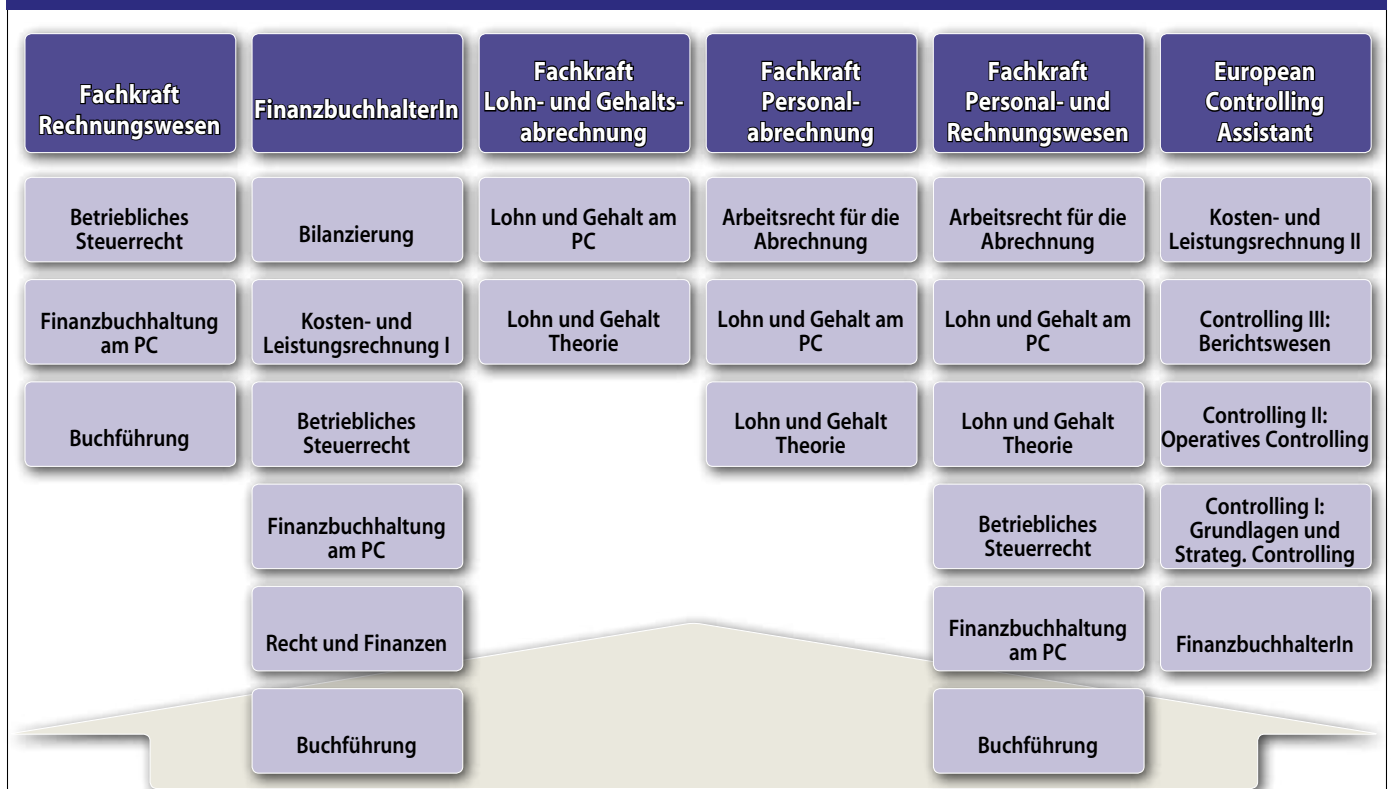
Fachkraft Rechnungswesen

Betriebliches Steuerrecht

Finanzbuchhaltung am PC

Buchführung

FinanzbuchhalterIn

Bilanzierung

Kosten- und Leistungsrechnung I

Betriebliches Steuerrecht

Finanzbuchhaltung am PC

Recht und Finanzen

Buchführung

Fachkraft Lohn- und Gehaltsabrechnung

Lohn und Gehalt am PC

Lohn und Gehalt Theorie

Fachkraft Personalabrechnung

Arbeitsrecht für die Abrechnung

Lohn und Gehalt am PC

Lohn und Gehalt Theorie

Fachkraft Personal- und Rechnungswesen

Arbeitsrecht für die Abrechnung

Lohn und Gehalt am PC

Lohn und Gehalt Theorie

Betriebliches Steuerrecht

Finanzbuchhaltung am PC

Buchführung

European Controlling Assistant

Kosten- und Leistungsrechnung II

Controlling III: Berichtswesen

Controlling II: Operatives Controlling

Controlling I: Grundlagen und Strateg. Controlling

FinanzbuchhalterIn